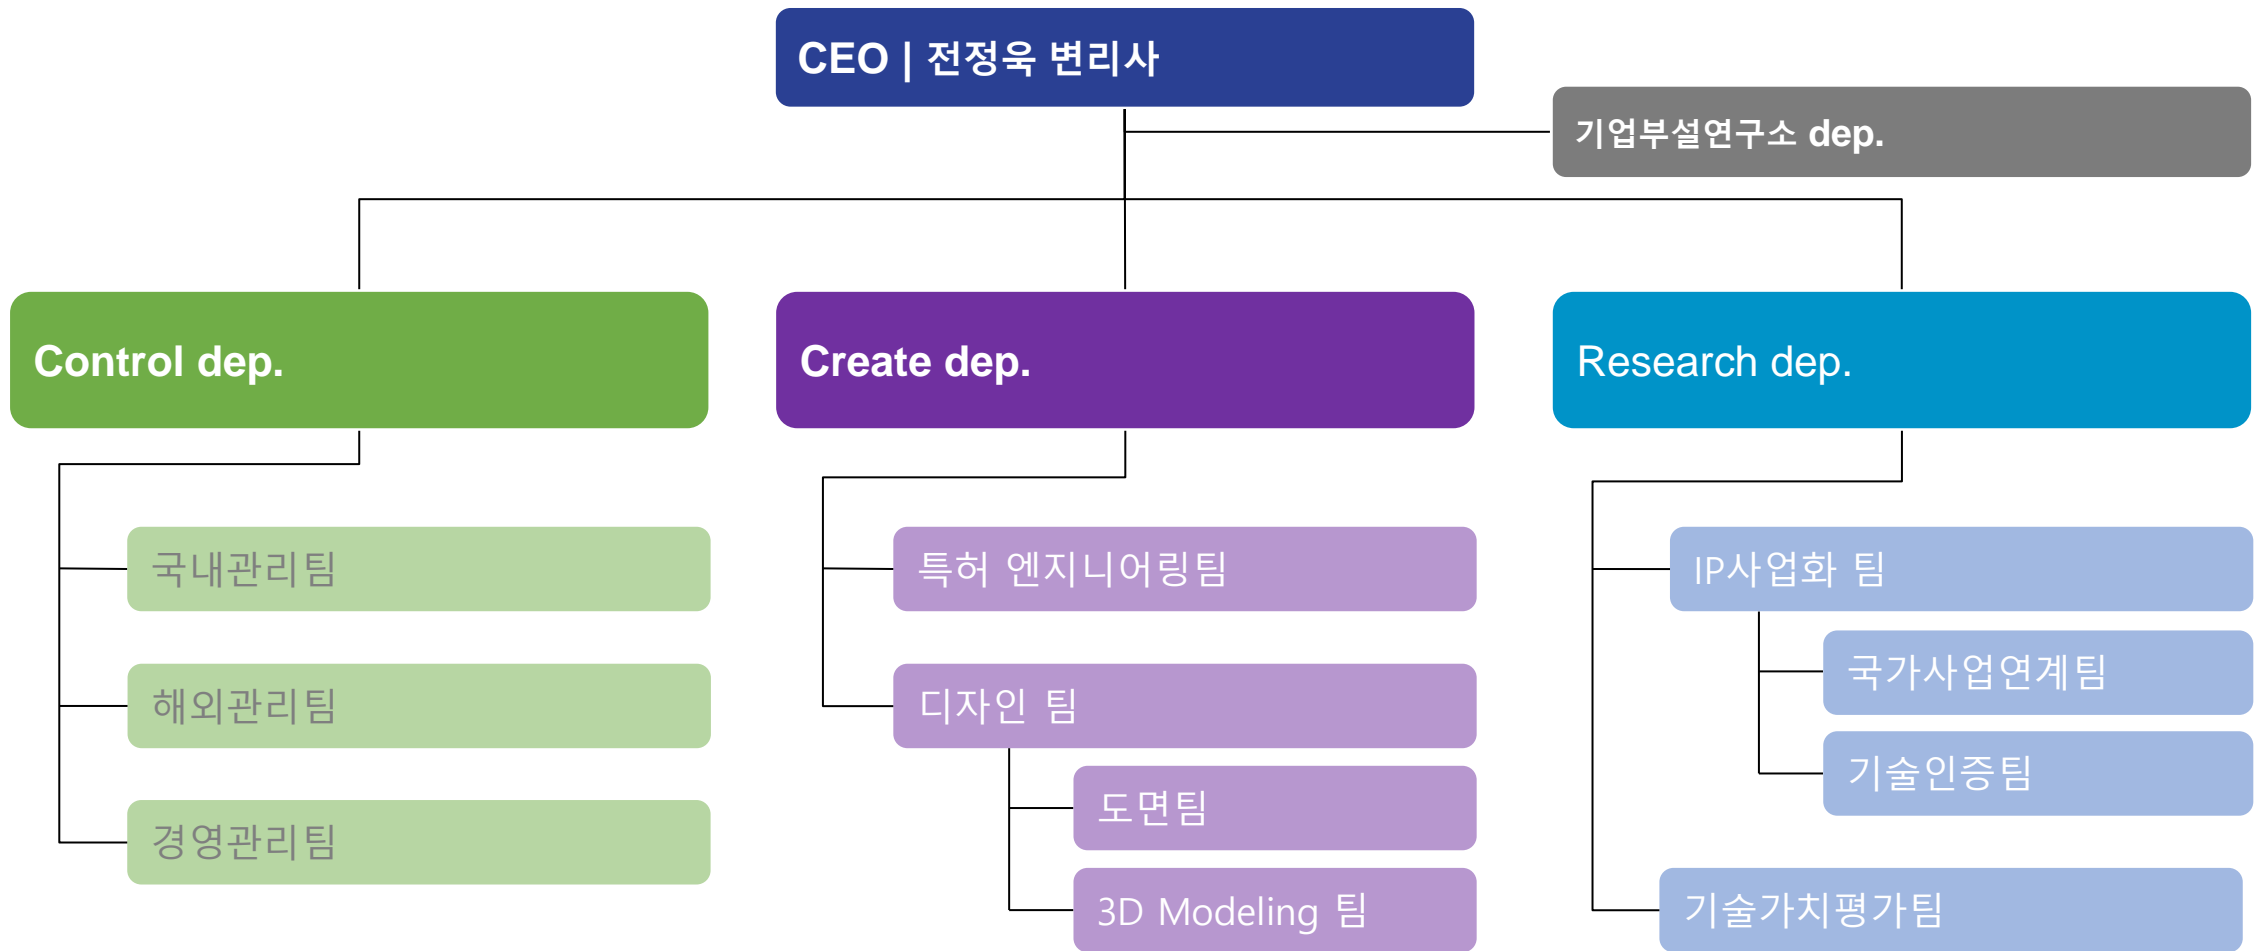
CEO | 전정욱 변리사

기업부설연구소 dep.

Control dep.

Create dep.

Research dep.

국내관리팀

해외관리팀

경영관리팀

특허 엔지니어링팀

디자인 팀

도면팀

3D Modeling 팀

IP사업화 팀

국가사업연계팀

기술인증팀

기술가치평가팀